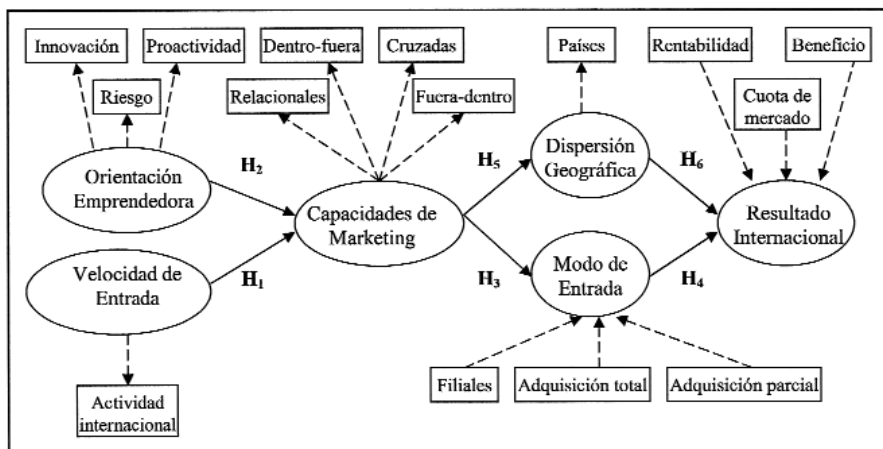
Innovación
Proactividad
Riesgo
Dentro-fuera
Cruzadas
Relacionales
Fuera-dentro
Países
Rentabilidad
Beneficio
Cuota de mercado

Orientación Emprendedora
$H_2$
Capacidades de Marketing
$H_5$
Dispersión Geográfica
$H_6$
Resultado Internacional

Velocidad de Entrada
$H_1$
$H_3$
Modo de Entrada
$H_4$

Actividad internacional
Filiales
Adquisición total
Adquisición parcial